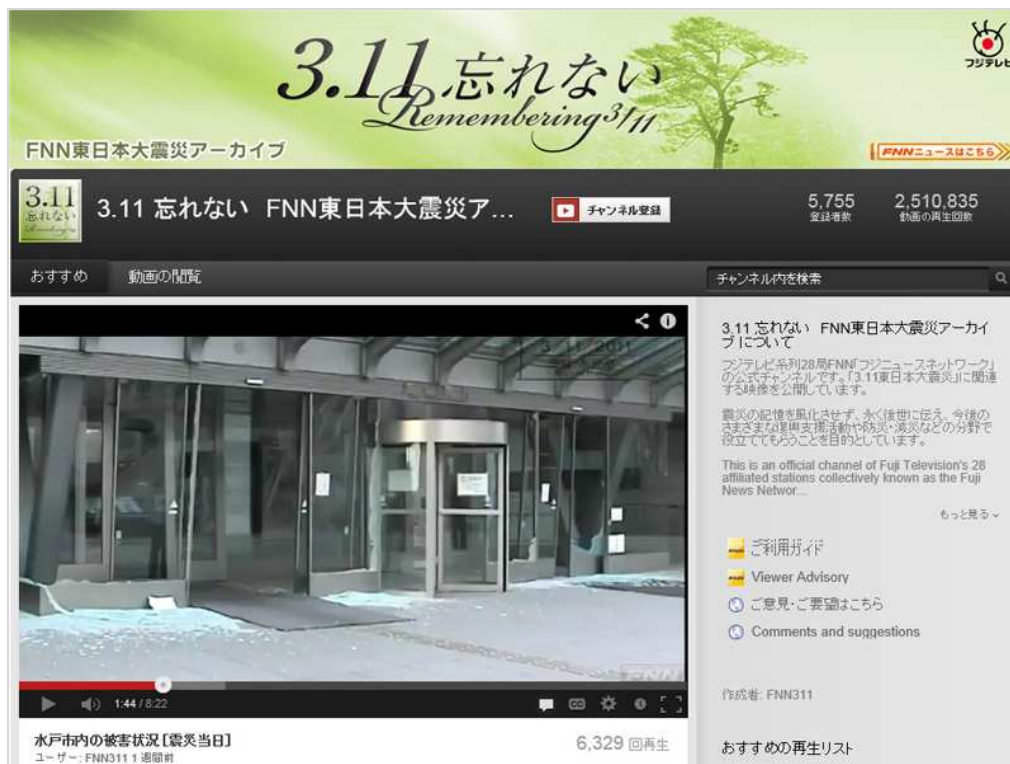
3.11 忘れない
Remembering 3/11

フジテレビ

FNN東日本大震災アーカイブ

FNNニュースはこちら

3.11 忘れない

3.11 忘れない FNN東日本大震災ア...

チャンネル登録

5,755
登録者数

2,510,835
動画の再生回数

おすすめ 動画の閲覧

チャンネル内を検索

3.11 2011

1:44 / 8:22

水戸市内の被害状況 [震災当日]
ユーザー: FNN311 1 週間前

6,329 回再生

3.11 忘れない FNN東日本大震災アーカイブ について

フジテレビ系列28局FNN「フジニュースネットワーク」の公式チャンネルです。「3.11東日本大震災」に関連する映像を公開しています。

震災の記憶を風化させず、永く後世に伝え、今後のさまざまな復興支援活動や防災・減災などの分野で役立ててもらうことを目的としています。

This is an official channel of Fuji Television's 28 affiliated stations collectively known as the Fuji News Networ...

もっと見る

ご利用ガイド

Viewer Advisory

ご意見・ご要望はこちら

Comments and suggestions

作成者: FNN311

おすすめの再生リスト